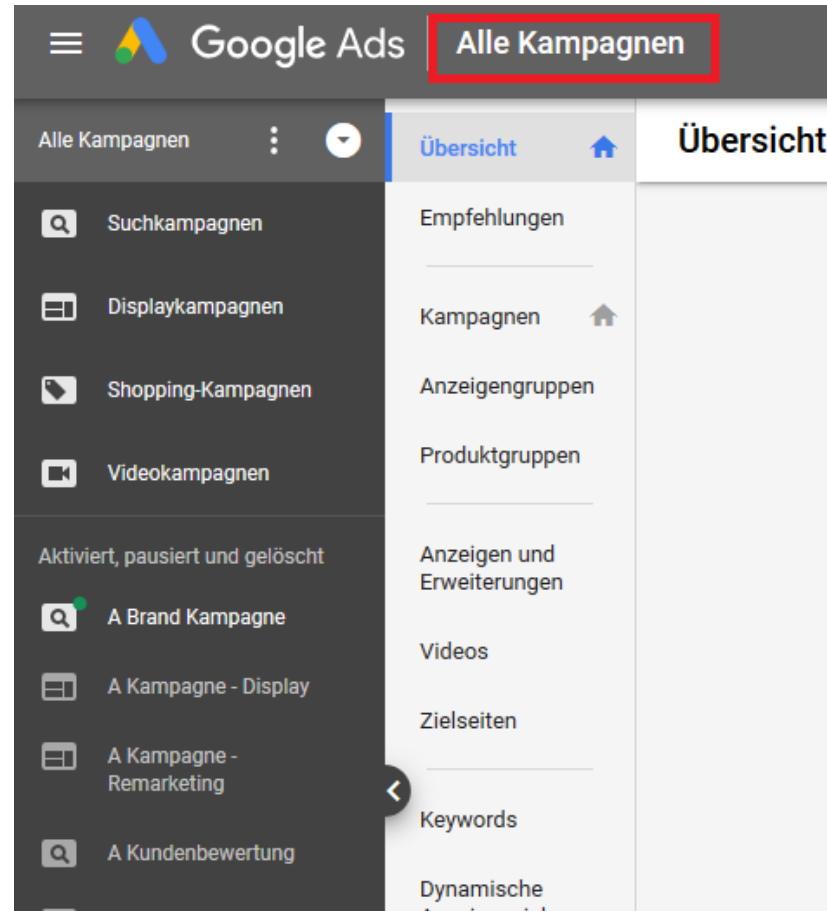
Google Ads
Alle Kampagnen

Alle Kampagnen

Suchkampagnen

Displaykampagnen

Shopping-Kampagnen

Videokampagnen

Aktiviert, pausiert und gelöscht

A Brand Kampagne

A Kampagne - Display

A Kampagne - Remarketing

A Kundenbewertung

Übersicht

Empfehlungen

Kampagnen

Anzeigengruppen

Produktgruppen

Anzeigen und Erweiterungen

Videos

Zielseiten

Keywords

Dynamische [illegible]

Übersicht